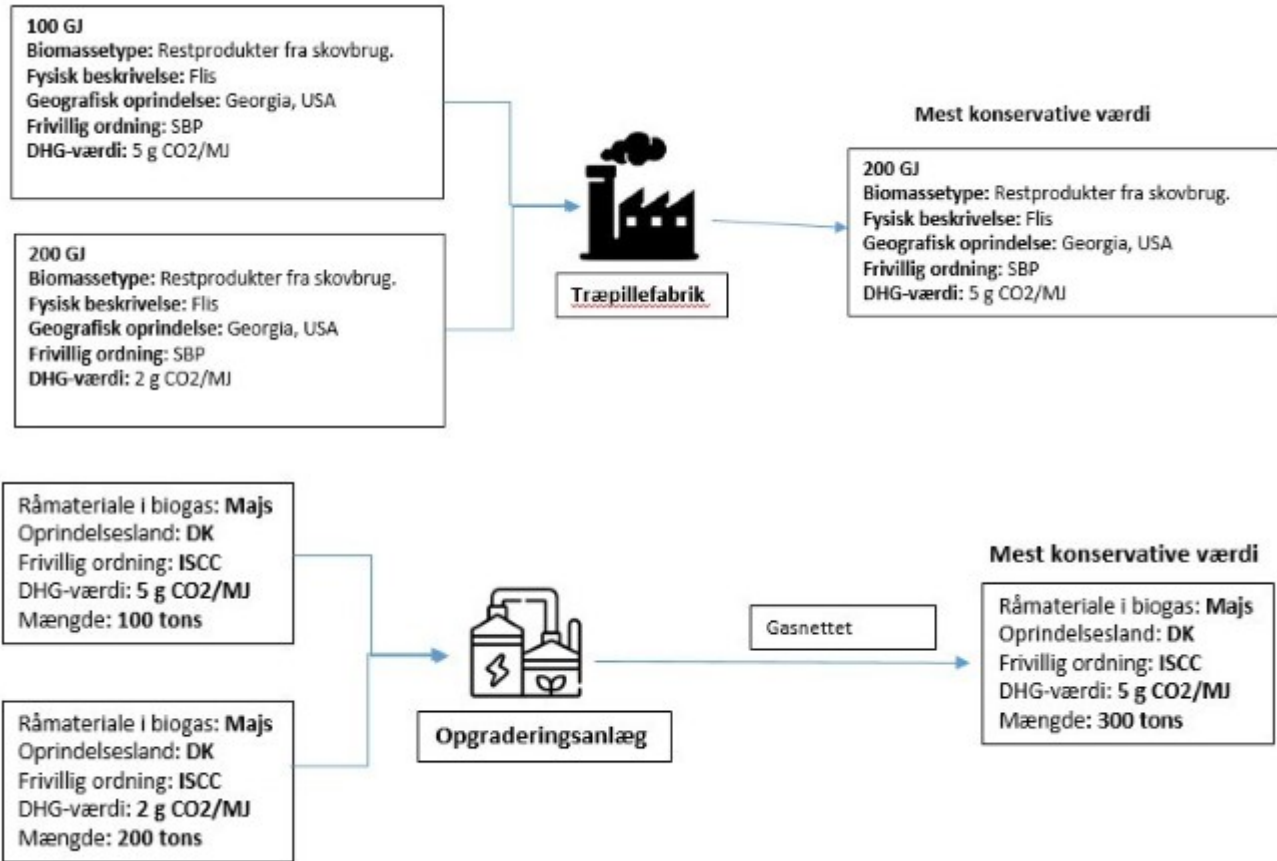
100 GJ
Biomassetype: Restprodukter fra skovbrug.
Fysisk beskrivelse: Flis
Geografisk oprindelse: Georgia, USA
Frivillig ordning: SBP
DHG-værdi: 5 g CO2/MJ

200 GJ
Biomassetype: Restprodukter fra skovbrug.
Fysisk beskrivelse: Flis
Geografisk oprindelse: Georgia, USA
Frivillig ordning: SBP
DHG-værdi: 2 g CO2/MJ

Træpillefabrik

Mest konservative værdi

200 GJ
Biomassetype: Restprodukter fra skovbrug.
Fysisk beskrivelse: Flis
Geografisk oprindelse: Georgia, USA
Frivillig ordning: SBP
DHG-værdi: 5 g CO2/MJ

Råmateriale i biogas: Majs
Oprindelsesland: DK
Frivillig ordning: ISCC
DHG-værdi: 5 g CO2/MJ
Mængde: 100 tons

Råmateriale i biogas: Majs
Oprindelsesland: DK
Frivillig ordning: ISCC
DHG-værdi: 2 g CO2/MJ
Mængde: 200 tons

Opgraderingsanlæg

Gasnettet

Mest konservative værdi

Råmateriale i biogas: Majs
Oprindelsesland: DK
Frivillig ordning: ISCC
DHG-værdi: 5 g CO2/MJ
Mængde: 300 tons